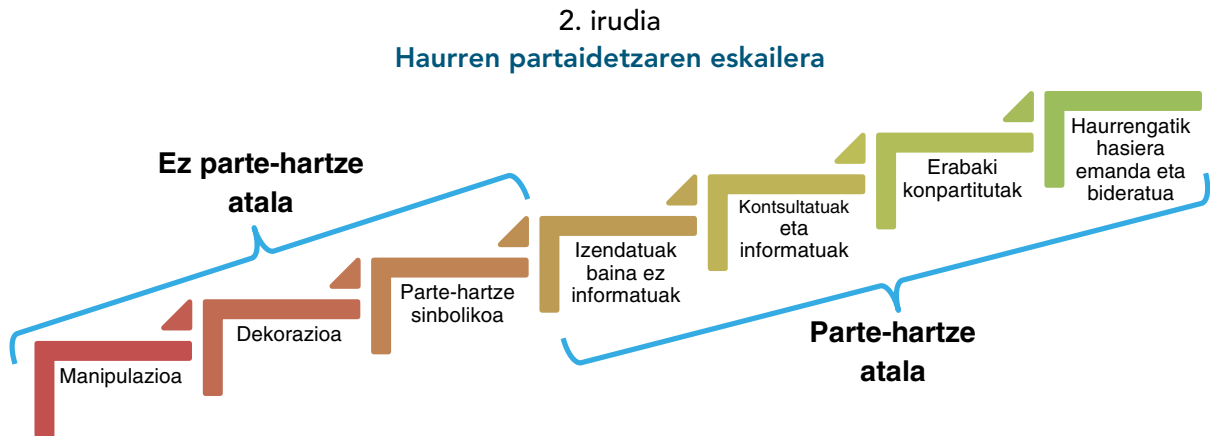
2. irudia
Haurren partaidetzaren eskailera

Ez parte-hartze atala

Manipulazioa

Dekorazioa

Parte-hartze sinbolikoa

Izendatuak baina ez informatuak

Kontsultatuak eta informatuak

Erabaki konpartitutak

Haurrengatik hasiera emanda eta bideratua

Parte-hartze atala